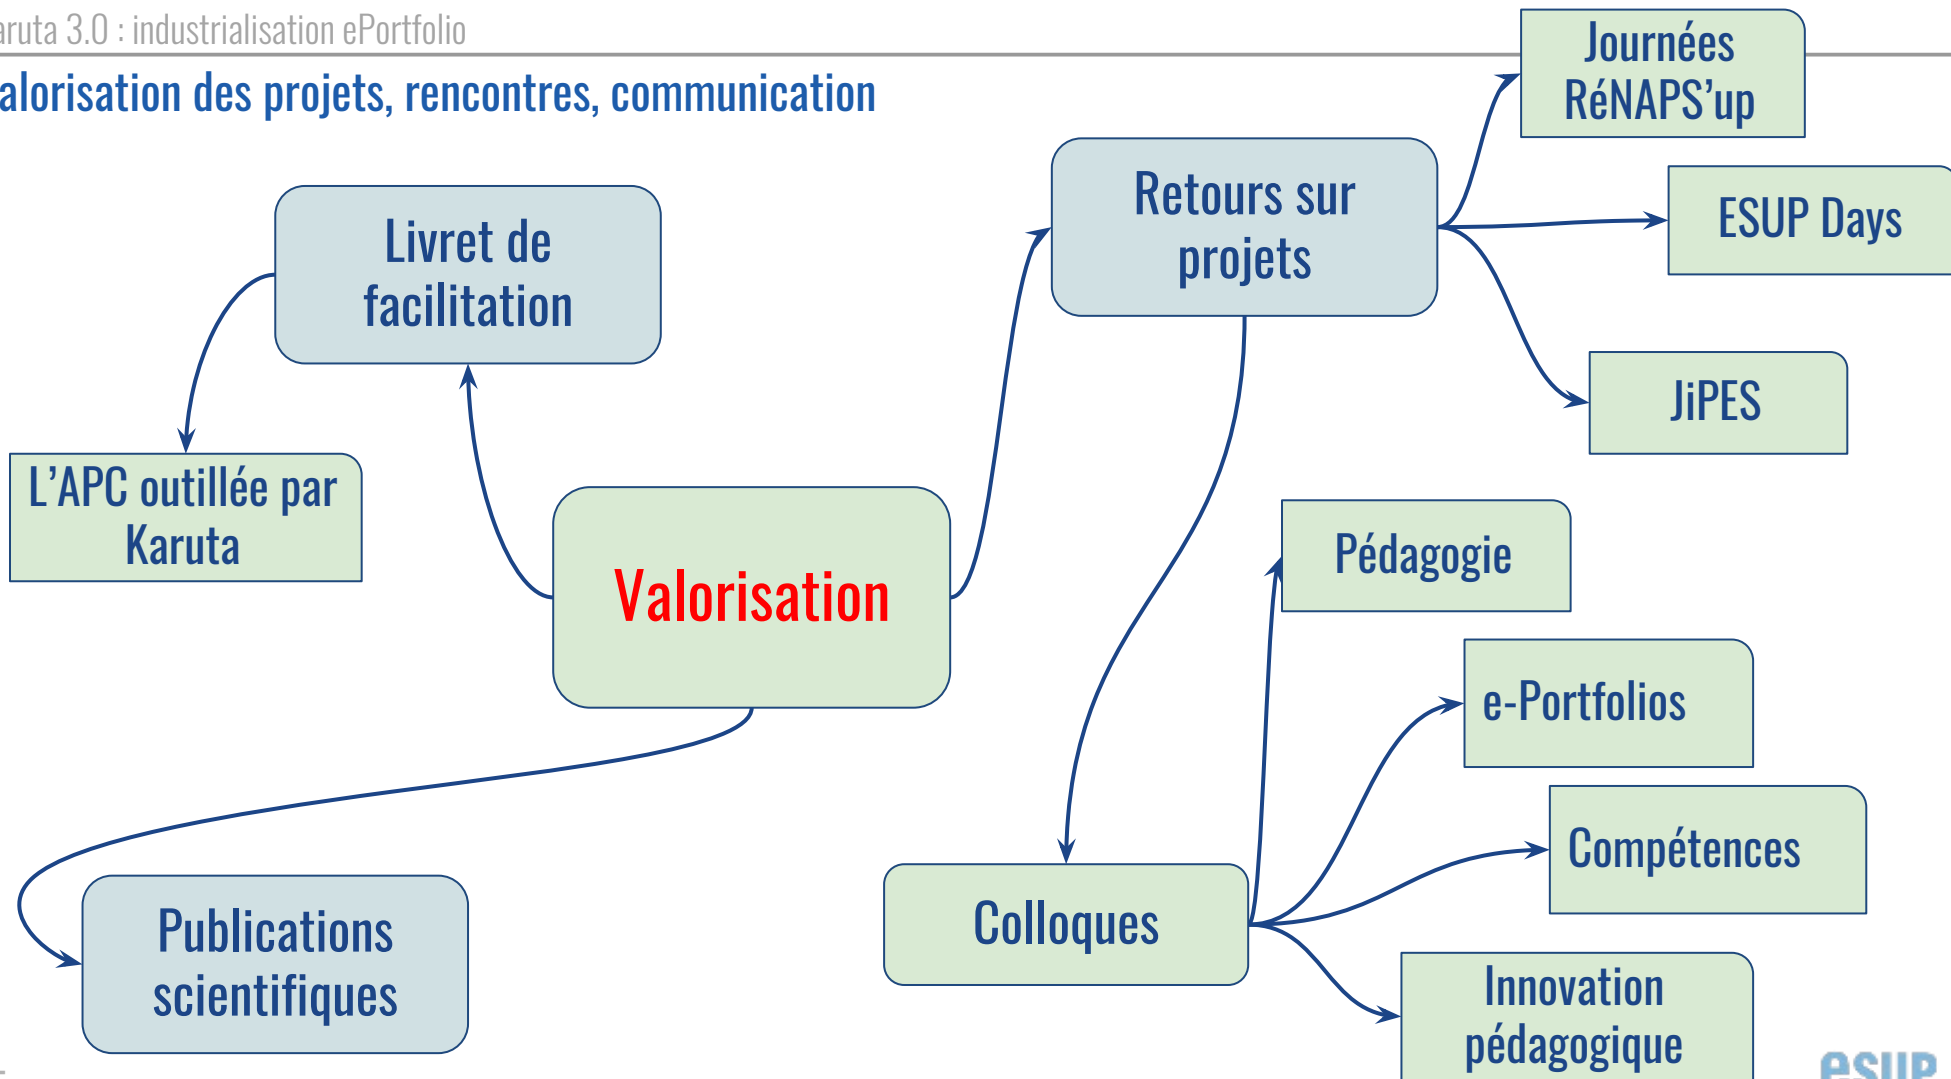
aruta 3.0 : industrialisation ePortfolio

alorisation des projets, rencontres, communication

Journées RéNAPS'up

Retours sur projets

ESUP Days

Livret de facilitation

JiPES

L'APC outillée par Karuta

Pédagogie

Valorisation

e-Portfolios

Compétences

Publications scientifiques

Colloques

Innovation pédagogique

esup